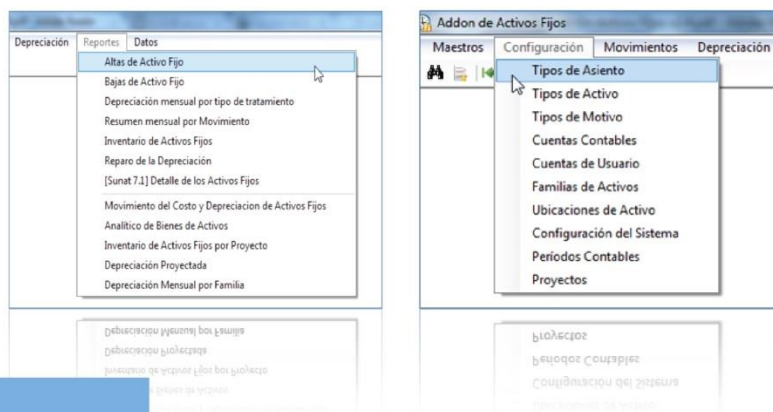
Depreciación Reportes Datos

Altas de Activo Fijo
Bajas de Activo Fijo
Depreciación mensual por tipo de tratamiento
Resumen mensual por Movimiento
Inventario de Activos Fijos
Reparo de la Depreciación
[Sunat 7.1] Detalle de los Activos Fijos
Movimiento del Costo y Depreciacion de Activos Fijos
Analítico de Bienes de Activos
Inventario de Activos Fijos por Proyecto
Depreciación Proyectada
Depreciación Mensual por Familia

Addon de Activos Fijos

Maestros Configuración Movimientos Depreciación

Tipos de Asiento
Tipos de Activo
Tipos de Motivo
Cuentas Contables
Cuentas de Usuario
Familias de Activos
Ubicaciones de Activo
Configuración del Sistema
Períodos Contables
Proyectos